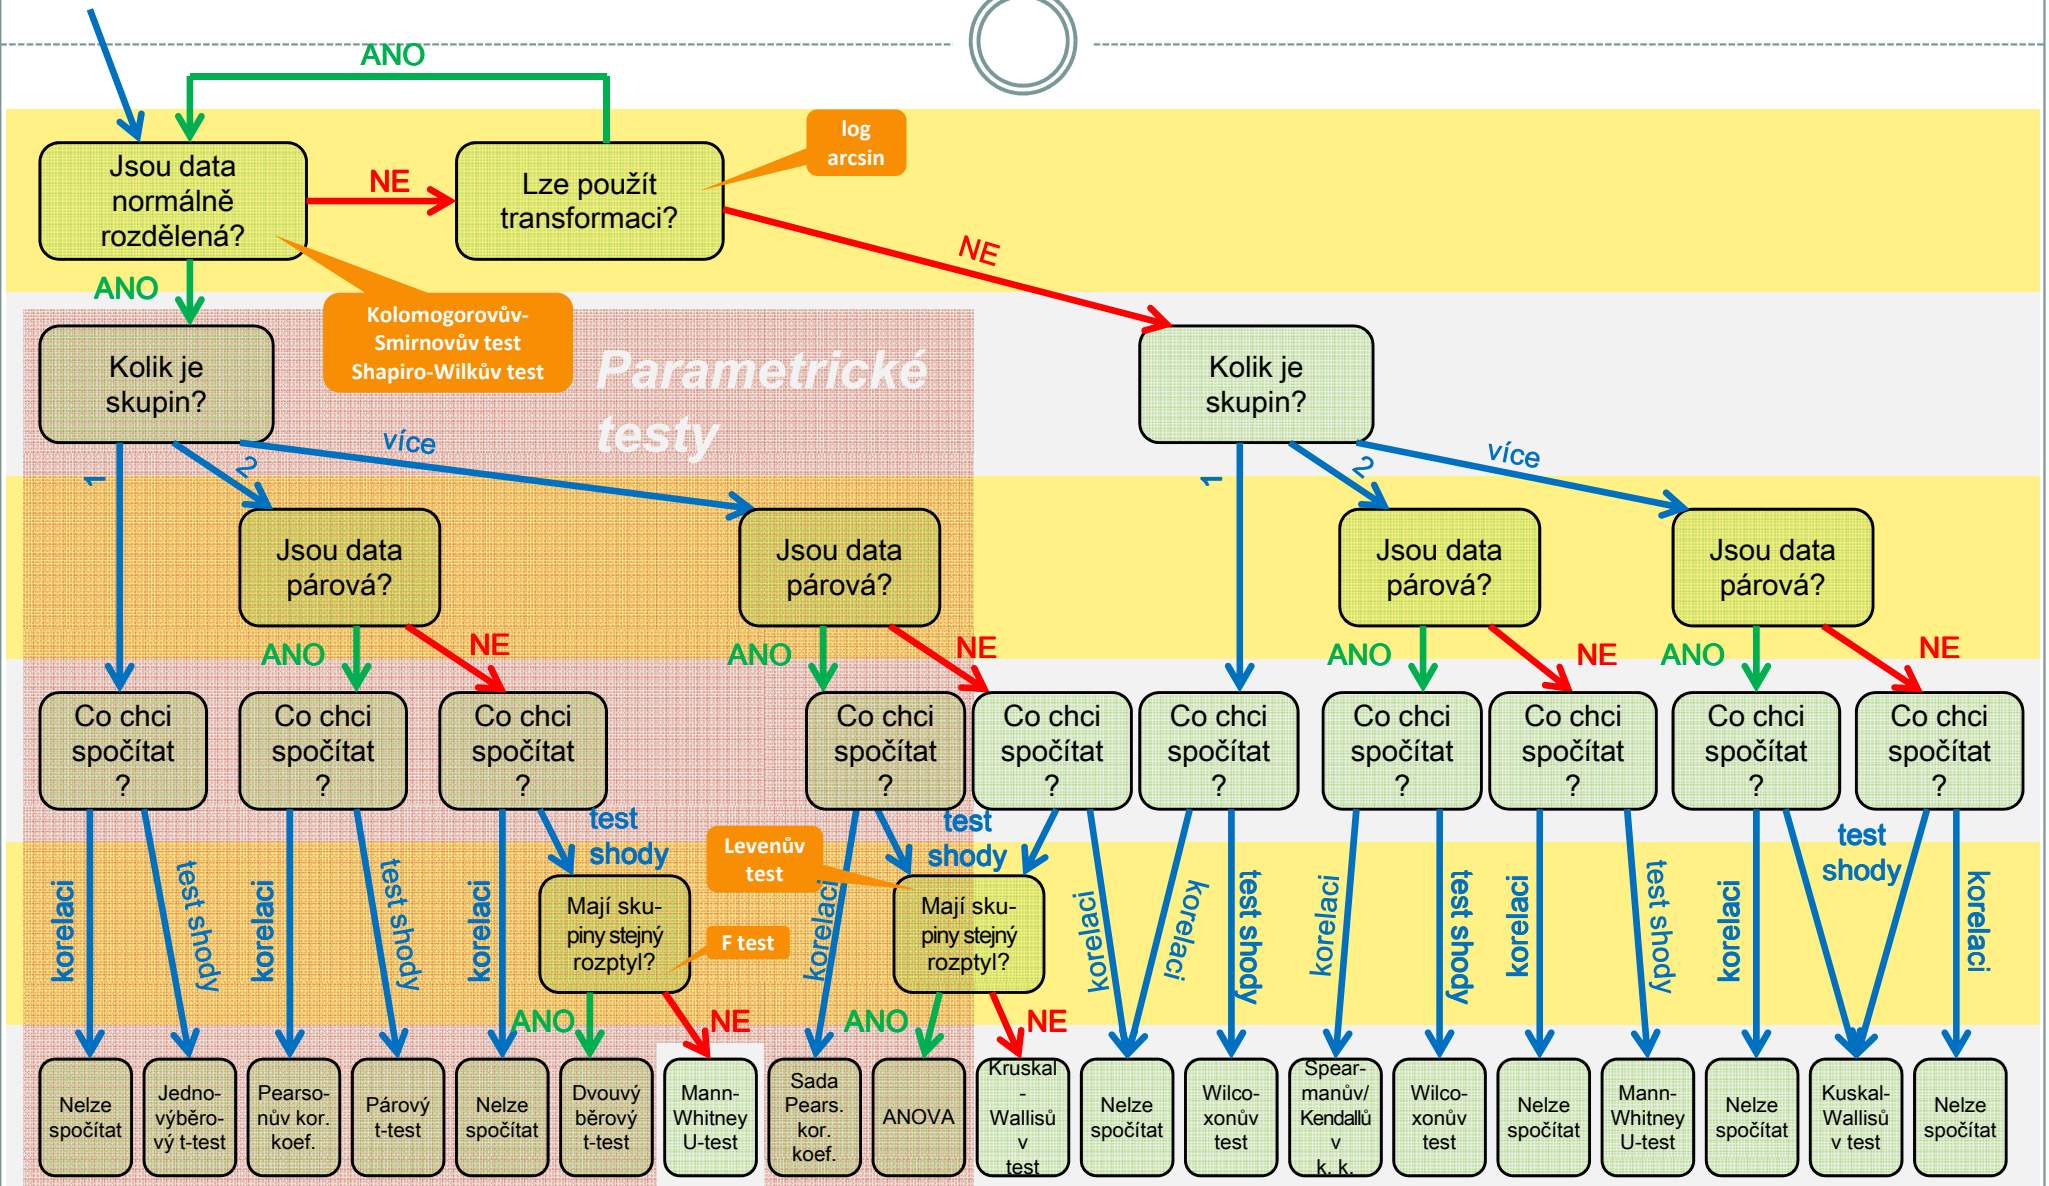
ANO

Jsou data normálně rozdělená?

NE

Lze použít transformaci?

log arcsin

NE

ANO

Kolomogorovův-Smirnovův test Shapiro-Wilkův test

Parametrické testy

Kolik je skupin?

Kolik je skupin?

1

2

více

1

2

více

Jsou data párová?

Jsou data párová?

Jsou data párová?

Jsou data párová?

ANO

NE

ANO

NE

ANO

NE

ANO

NE

Co chci spočítat ?

Co chci spočítat ?

Co chci spočítat ?

Co chci spočítat ?

Co chci spočítat ?

Co chci spočítat ?

Co chci spočítat ?

Co chci spočítat ?

Co chci spočítat ?

Co chci spočítat ?

korelaci

test shody

korelaci

test shody

korelaci

test shody

Levenův test

korelaci

test shody

korelaci

korelaci

test shody

korelaci

test shody

korelaci

test shody

korelaci

test shody

korelaci

Mají skupiny stejný rozptyl?

F test

Mají skupiny stejný rozptyl?

ANO

NE

ANO

NE

Nelze spočítat

Jednovýběrový t-test

Pearsonův kor. koef.

Párový t-test

Nelze spočítat

Dvouvýběrový t-test

Mann-Whitney U-test

Sada Pears. kor. koef.

ANOVA

Kruskal - Wallisů v test

Nelze spočítat

Wilcoxonův test

Spearmanův/ Kendallů v k. k.

Wilcoxonův test

Nelze spočítat

Mann-Whitney U-test

Nelze spočítat

Kuskal-Wallisů v test

Nelze spočítat